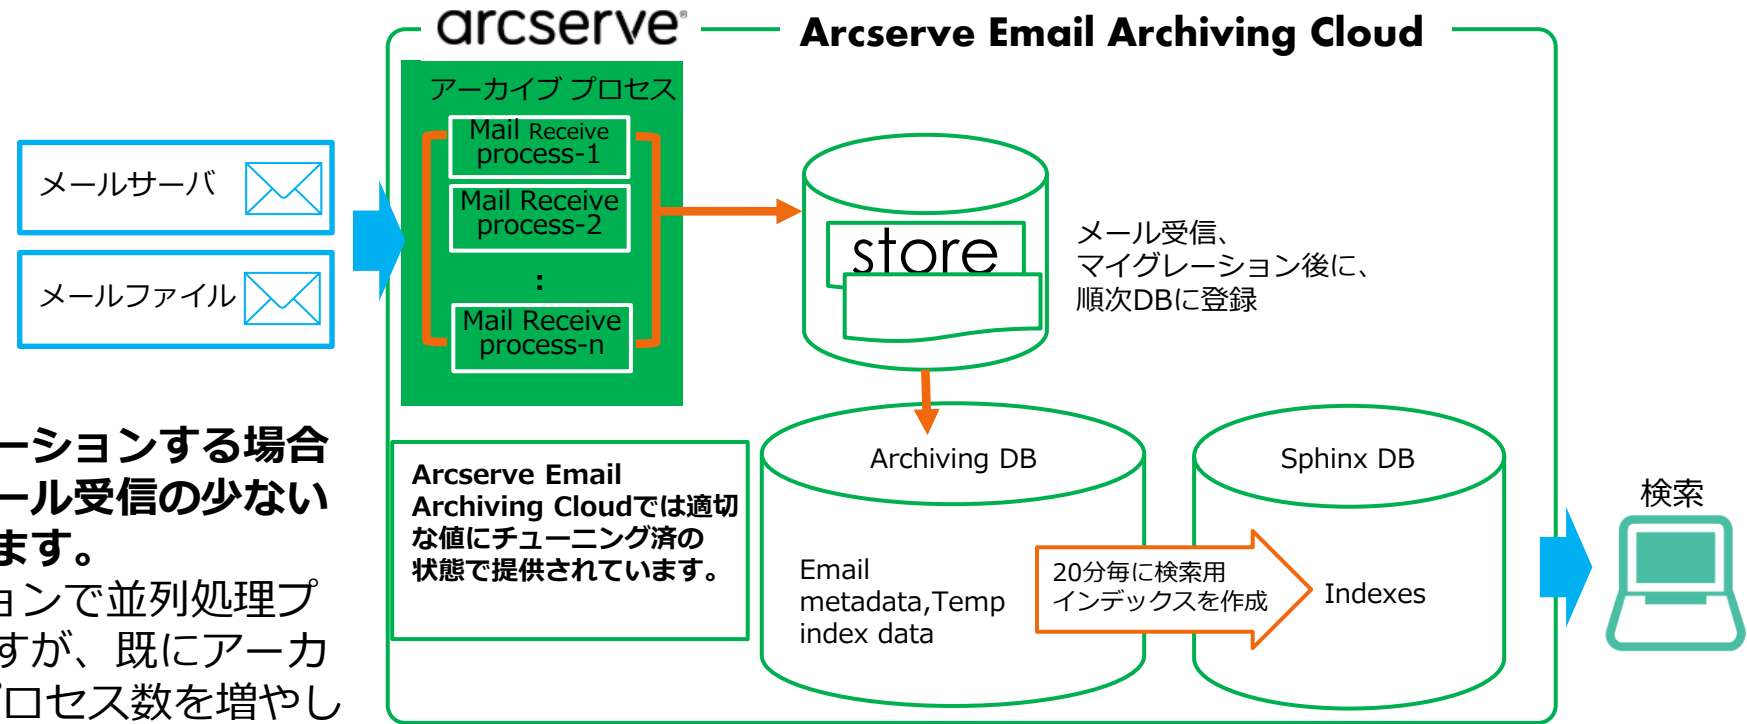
arcserve

Arcserve Email Archiving Cloud

メールサーバ

メールファイル

アーカイブ プロセス

Mail Receive process-1

Mail Receive process-2

:

Mail Receive process-n

store

メール受信、マイグレーション後に、順次DBに登録

ーションする場合
ール受信の少ない
ます。
ョンで並列処理プ
すが、既にアーカ
プロセス数を増やし

Arcserve Email Archiving Cloudでは適切な値にチューニング済の状態で提供されています。

Archiving DB

Email metadata,Temp index data

20分毎に検索用インデックスを作成

Sphinx DB

Indexes

検索